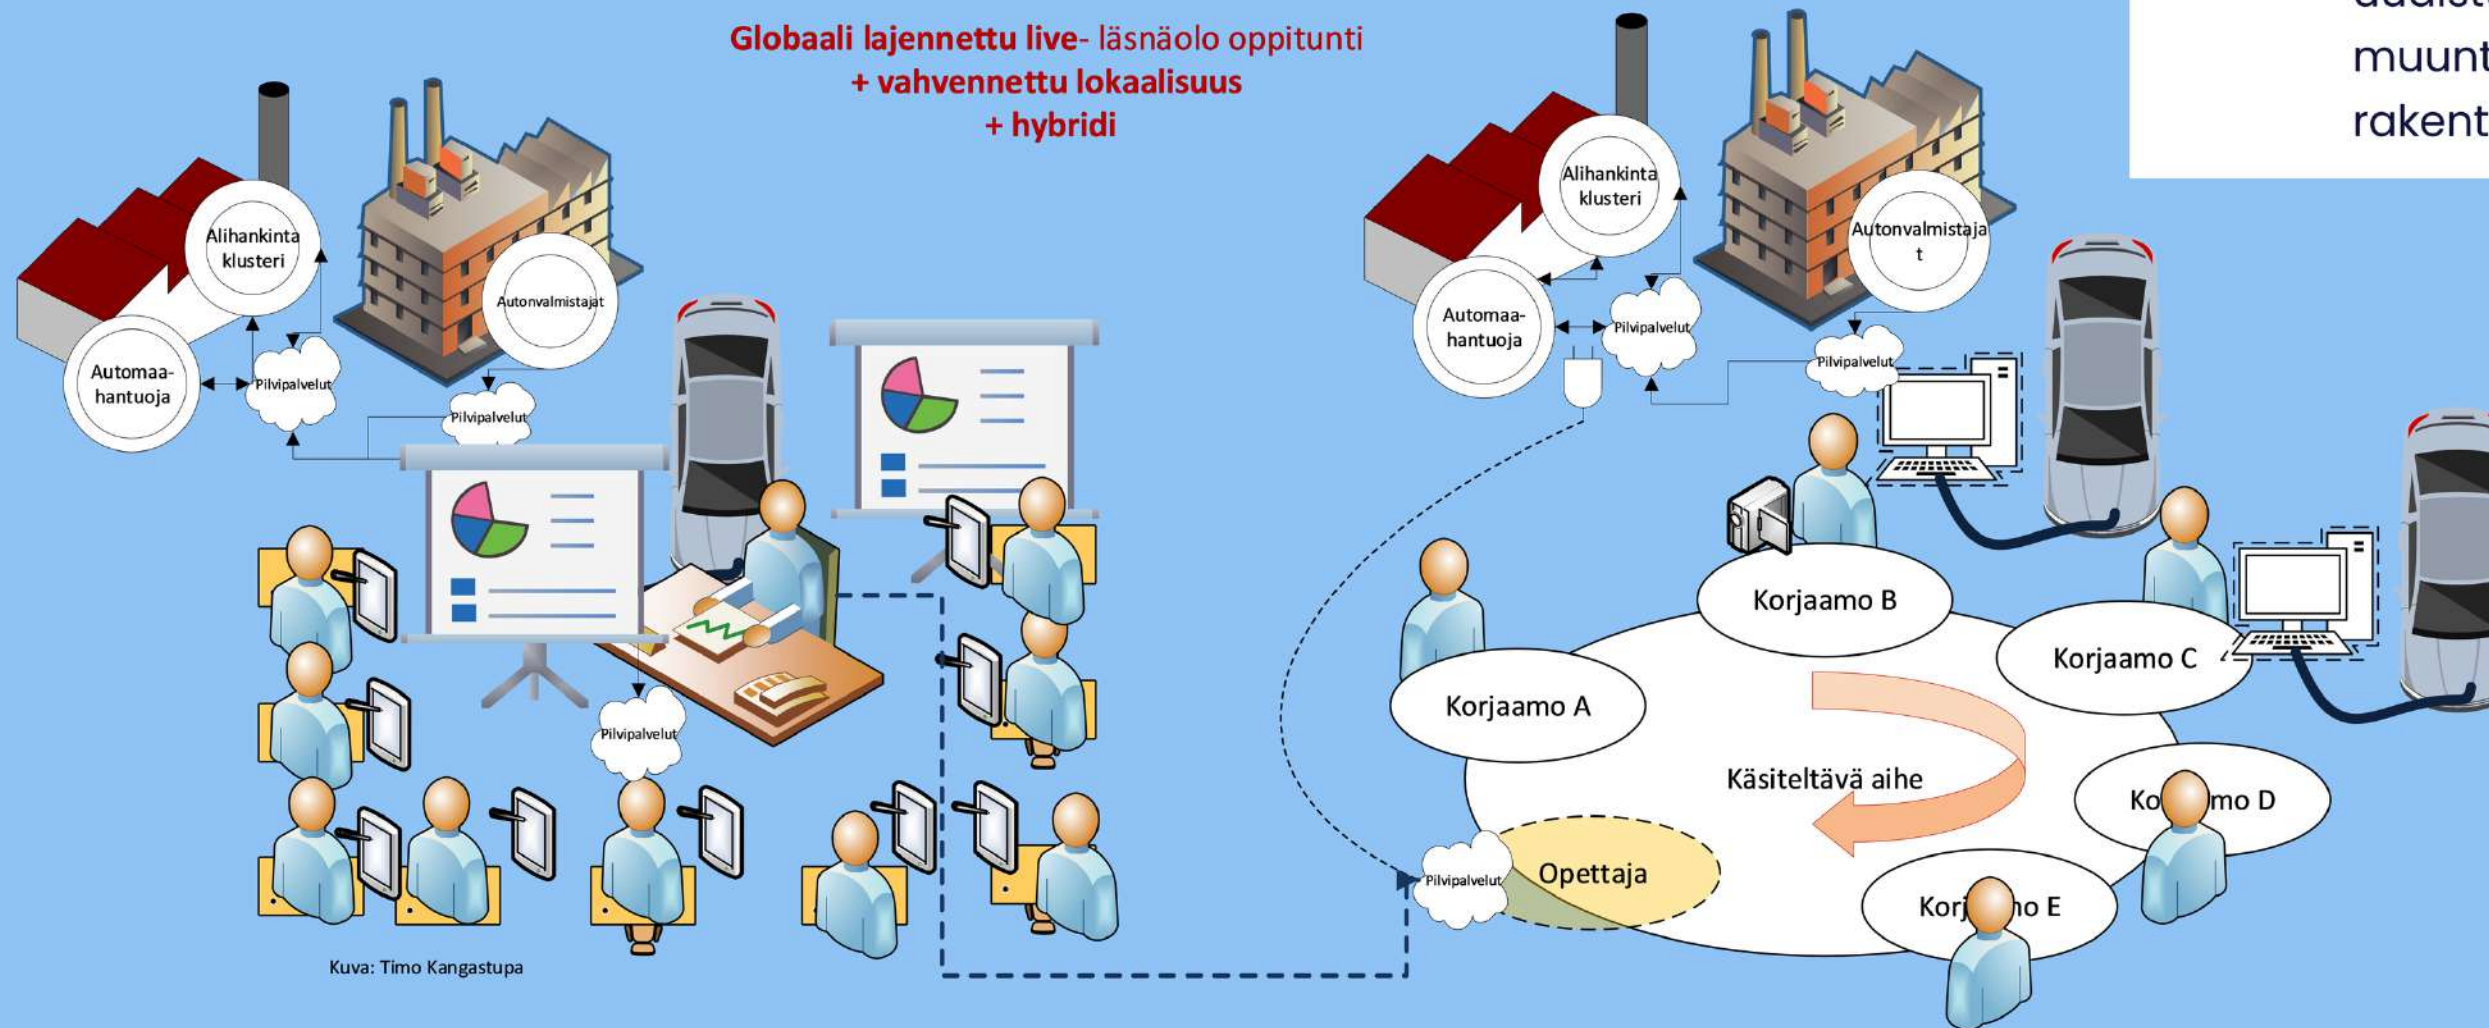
Globaali lajennettu live- läsnäolo oppitunti
+ vahvennettu lokaalisuus
+ hybridi

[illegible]
muunt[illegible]
rakent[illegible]

Alihankinta klusteri

Autonvalmistajat

Automaa-hantuoja

Pilvipalvelut

Pilvipalvelut

Pilvipalvelut

Alihankinta klusteri

Autonvalmistaja t

Automaa-hantuoja

Pilvipalvelut

Pilvipalvelut

Korjaamo B

Korjaamo C

Korjaamo A

Käsiteltävä aihe

Ko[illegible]mo D

Pilvipalvelut

Opettaja

Korj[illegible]no E

Kuva: Timo Kangastupa